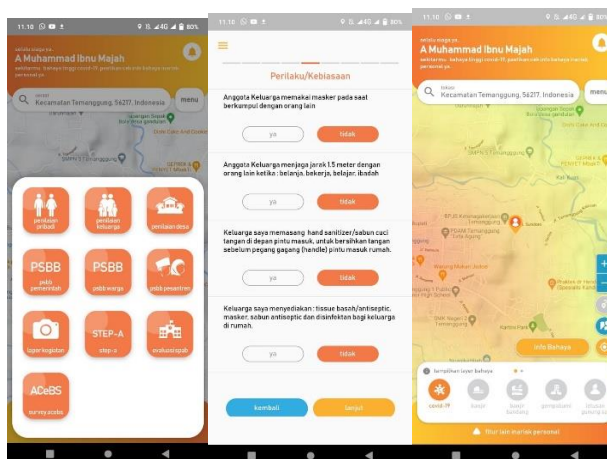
11.10 80%

selalu waspada
A Muhammad Ibnu Majah
waspadai bahaya tinggi covid-19, perhatikan risiko bahaya secara personal ya

lokasi
Kecamatan Temanggung, 56217, Indonesia
menu

penilaian pribadi
penilaian keluarga
penilaian desa
PSBB
pbbb pemerintah
PSBB
psbb warga
psbb pesantren
lapor kegiatan
STEP-A
step-a
evaluasi spab
ACeBS
survey acebs

11.10 80%

Perilaku/Kebiasaan

Anggota Keluarga memakai masker pada saat berkumpul dengan orang lain
ya
tidak

Anggota Keluarga menjaga jarak 1,5 meter dengan orang lain ketika : belanja, bekerja, belajar, ibadah
ya
tidak

Keluarga saya memasang hand sanitizer/sabun cuci tangan di depan pintu masuk, untuk bersihkan tangan sebelum pegang gagang (handle) pintu masuk rumah.
ya
tidak

Keluarga saya menyediakan : tissue basah/antiseptic, masker, sabun antiseptic dan disinfektan bagi keluarga di rumah.
ya
tidak

kembali
lanjut

11.10 80%

selalu waspada
A Muhammad Ibnu Majah
waspadai bahaya tinggi covid-19, perhatikan risiko bahaya secara personal ya

lokasi
Kecamatan Temanggung, 56217, Indonesia
menu

info Bahaya

tampilkan layer bahaya
covid-19
banjir
tanah longsor
gempabumi
letusan gunung api

Atur lain mulai personal